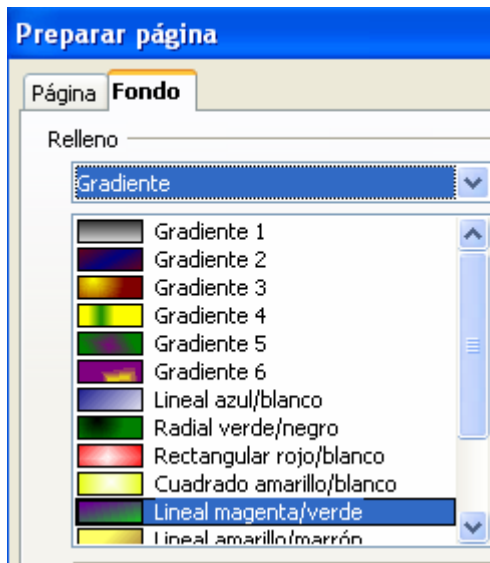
Preparar página

Página
Fondo

Relleno

Gradiente

Gradiente 1
Gradiente 2
Gradiente 3
Gradiente 4
Gradiente 5
Gradiente 6
Lineal azul/blanco
Radial verde/negro
Rectangular rojo/blanco
Cuadrado amarillo/blanco
Lineal magenta/verde
Lineal amarillo/marrón